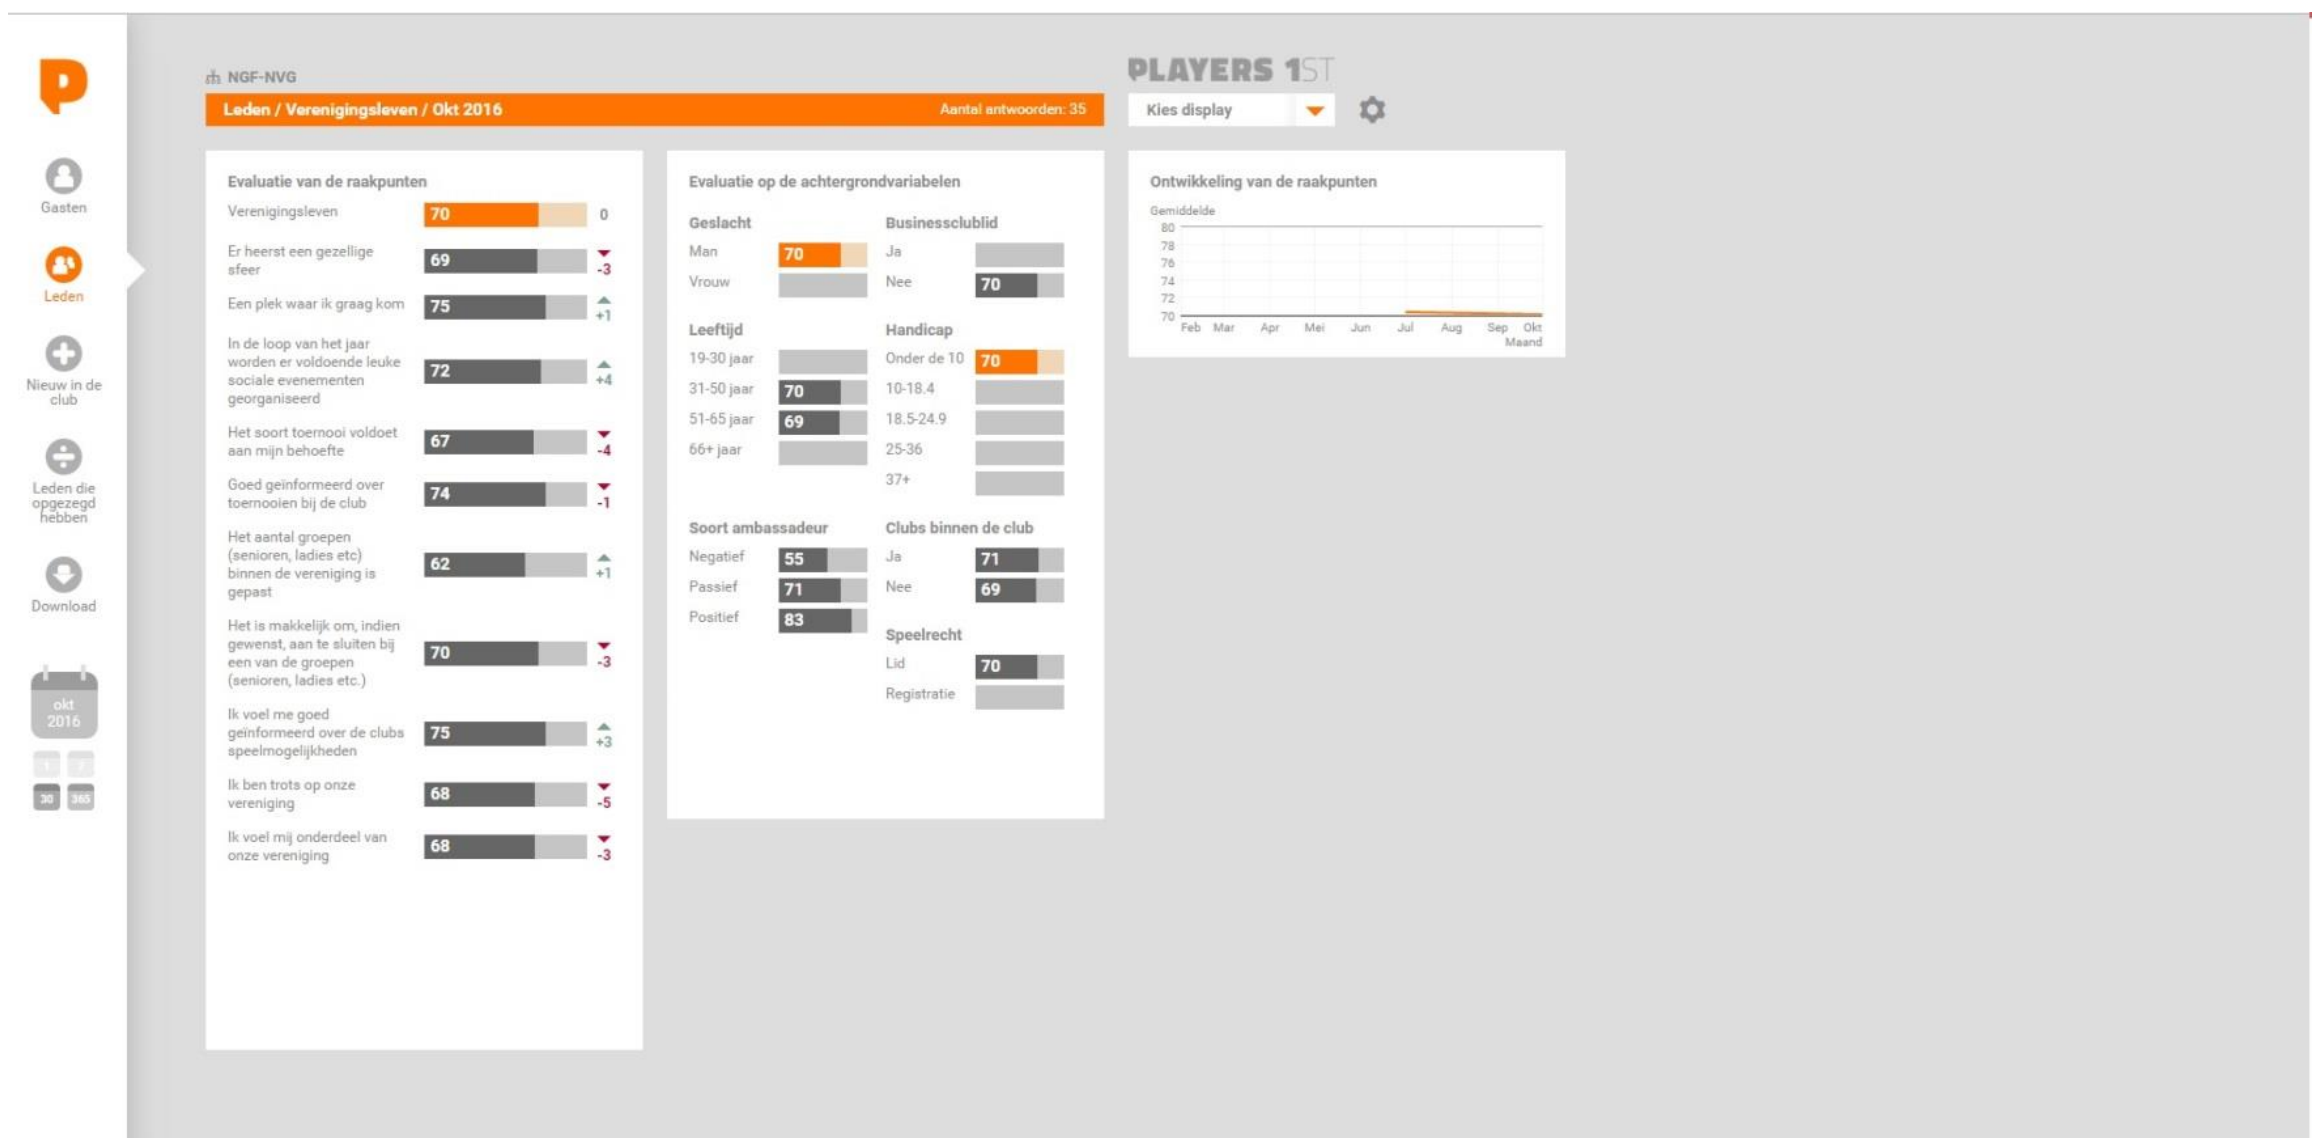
P

Gasten

Leden

Nieuw in de club

Leden die opgezegd hebben

Download

okt 2016

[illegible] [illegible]
30 365

NGF-NVG

Leden / Verenigingsleven / Okt 2016

Aantal antwoorden: 35

PLAYERS 1ST

Kies display

Evaluatie van de raakpunten

| | | |
|---|---|---|
| Verenigingsleven | 70 | 0 |
| Er heerst een gezellige sfeer | 69 | -3 |
| Een plek waar ik graag kom | 75 | +1 |
| In de loop van het jaar worden er voldoende leuke sociale evenementen georganiseerd | 72 | +4 |
| Het soort toernooi voldoet aan mijn behoefte | 67 | -4 |
| Goed geinformeerd over toernooien bij de club | 74 | -1 |
| Het aantal groepen (senioren, ladies etc) binnen de vereniging is gepast | 62 | +1 |
| Het is makkelijk om, indien gewenst, aan te sluiten bij een van de groepen (senioren, ladies etc.) | 70 | -3 |
| Ik voel me goed geïnformeerd over de clubs speelmogelijkheden | 75 | +3 |
| Ik ben trots op onze vereniging | 68 | -5 |
| Ik voel mij onderdeel van onze vereniging | 68 | -3 |

Evaluatie op de achtergrondvariabelen

Geslacht
Man 70
Vrouw

Businessclublid
Ja
Nee 70

Leeftijd
19-30 jaar
31-50 jaar 70
51-65 jaar 69
66+ jaar

Handicap
Onder de 10 70
10-18.4
18.5-24.9
25-36
37+

Soort ambassadeur
Negatief 55
Passief 71
Positief 83

Clubs binnen de club
Ja 71
Nee 69

Speelrecht
Lid 70
Registratie

Ontwikkeling van de raakpunten

Gemiddelde
80
78
76
74
72
70
Feb Mar Apr Mei Jun Jul Aug Sep Okt
Maand